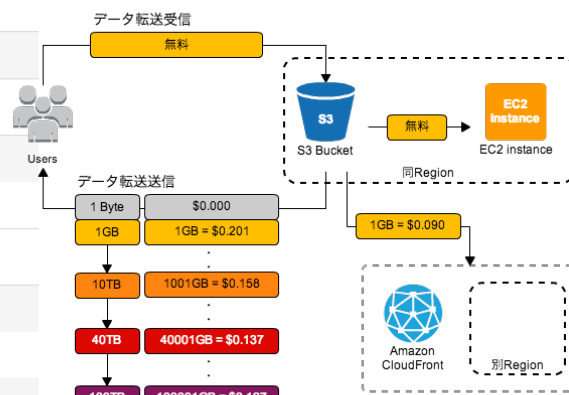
データ転送受信

無料

S3

S3 Bucket

無料

EC2 instance

EC2 instance

同Region

Users

データ転送送信

| 1 Byte | $0.000 |
|---|---|
| 1GB | 1GB = $0.201 |
| 10TB | 1001GB = $0.158 |
| 40TB | 40001GB = $0.137 |
| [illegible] | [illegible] |

1GB = $0.090

Amazon CloudFront

別Region